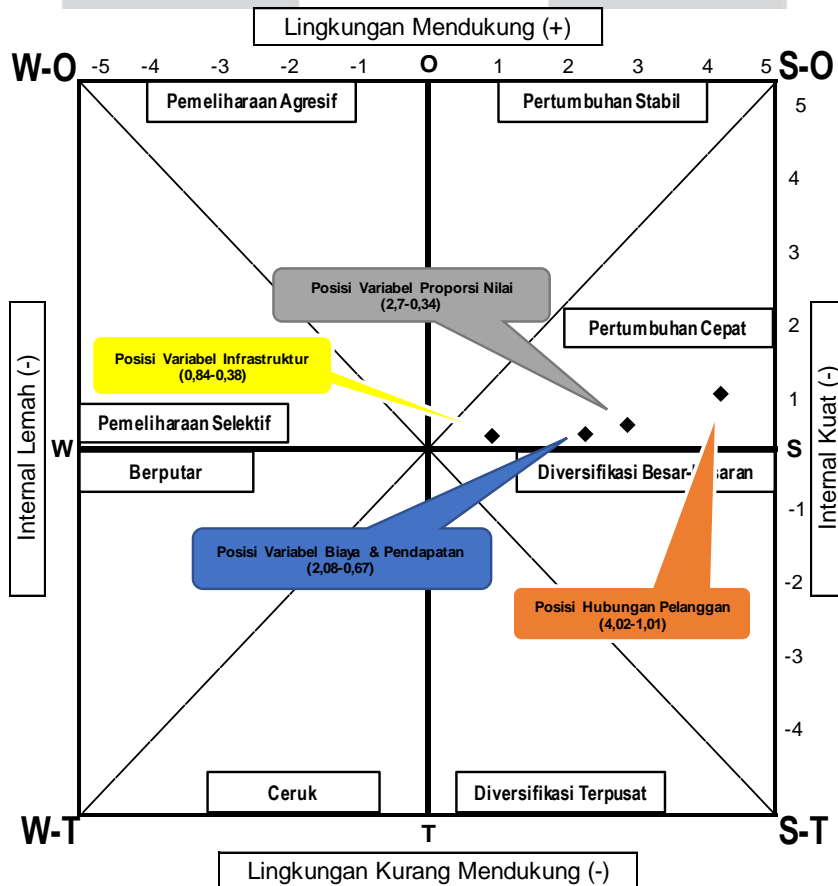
Lingkungan Mendukung (+)

W-O -5 -4 -3 -2 -1 O 1 2 3 4 5 S-O

Pemeliharaan Agresif

Pertumbuhan Stabil

5

4

3

Posisi Variabel Proporsi Nilai (2,7-0,34)

2

Pertumbuhan Cepat

Posisi Variabel Infrastruktur (0,84-0,38)

1

Internal Lemah (-)

Internal Kuat (-)

Pemeliharaan Selektif

W

S

Berputar

Diversifikasi Besar-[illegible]aran

-1

Posisi Variabel Biaya & Pendapatan (2,08-0,67)

-2

Posisi Hubungan Pelanggan (4,02-1,01)

-3

-4

Ceruk

Diversifikasi Terpusat

W-T

T

S-T

Lingkungan Kurang Mendukung (-)